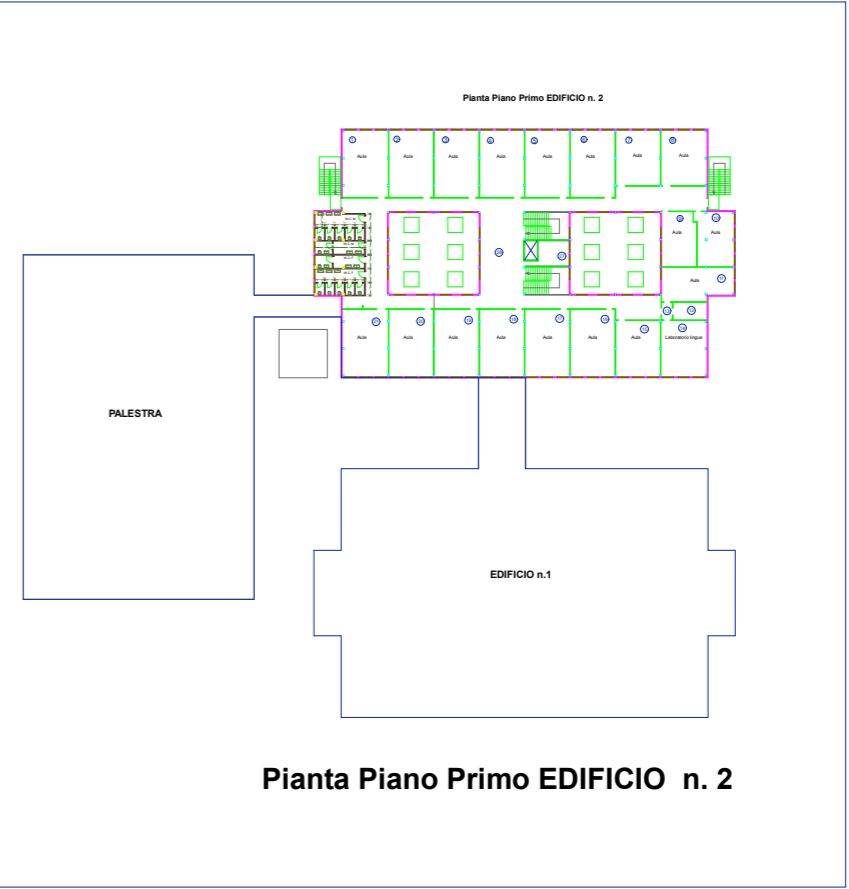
Pianta Piano Primo EDIFICIO n. 2

Aula

Aula

Aula

Aula

Aula

Aula

Aula

Aula

Aula

Aula

Aula

Aula

Aula

Aula

Aula

Aula

Aula

Aula

Laboratorio lingue

PALESTRA

EDIFICIO n.1

Pianta Piano Primo EDIFICIO n. 2